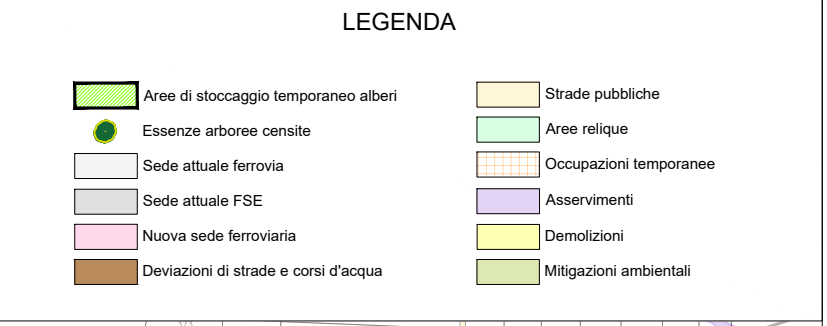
LEGENDA

Aree di stoccaggio temporaneo alberi
Essenze arboree censite
Sede attuale ferrovia
Sede attuale FSE
Nuova sede ferroviaria
Deviazioni di strade e corsi d'acqua

Strade pubbliche
Aree relique
Occupazioni temporanee
Asservimenti
Demolizioni
Mitigazioni ambientali